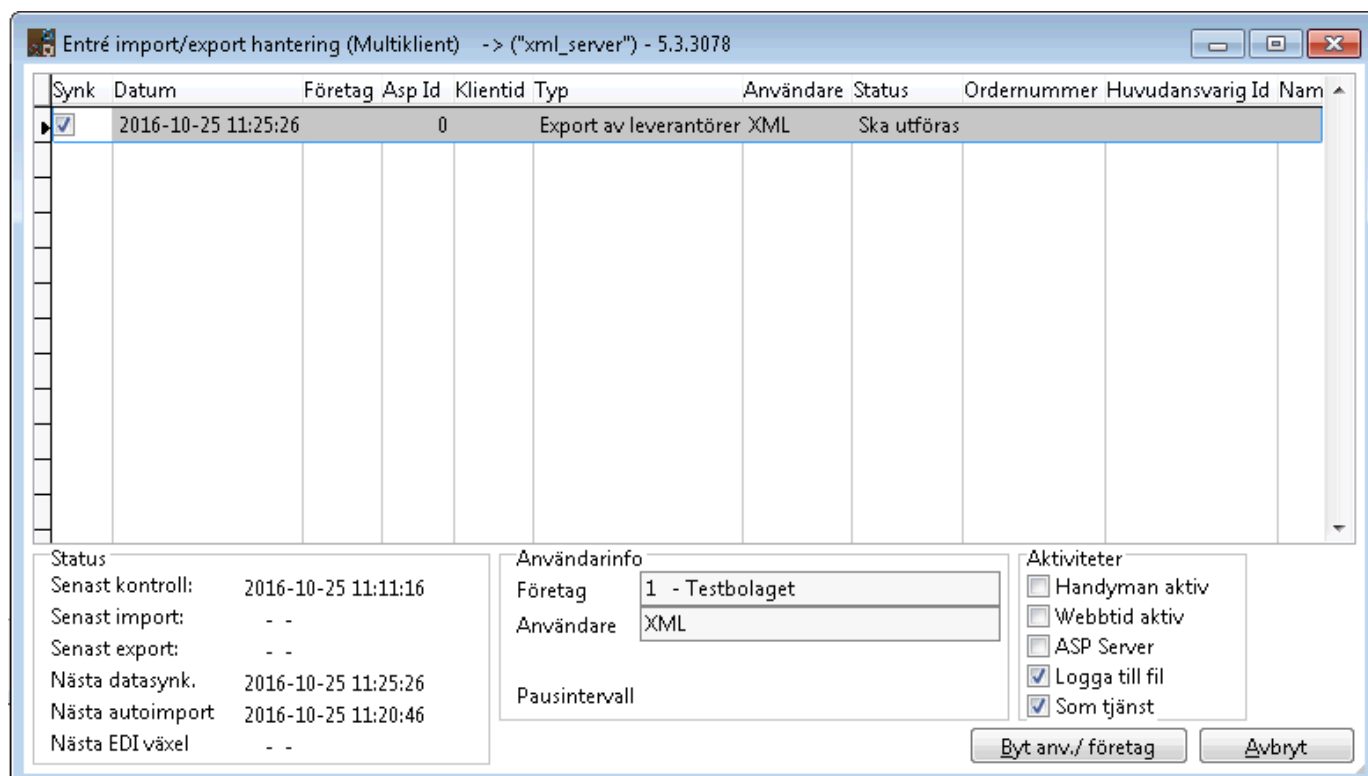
Entré import/export hantering (Multiklient) -> ("xml_server") - 5.3.3078

| Synk | Datum | Företag | Asp Id | Klientid | Typ | Användare | Status | Ordernummer | Huvudansvarig Id | Nam |
|---|---|---|---|---|---|---|---|---|---|---|
| ☑ | 2016-10-25 11:25:26 | | 0 | | Export av leverantörer | XML | Ska utföras | | | |

Status
Senast kontroll: 2016-10-25 11:11:16
Senast import: - -
Senast export: - -
Nästa datasynk. 2016-10-25 11:25:26
Nästa autoimport 2016-10-25 11:20:46
Nästa EDI växel - -

Användarinfo
Företag 1 - Testbolaget
Användare XML
Pausintervall

Aktiviteter
Handyman aktiv
Webbtid aktiv
ASP Server
Logga till fil
Som tjänst

Byt anv./ företag
Avbryt